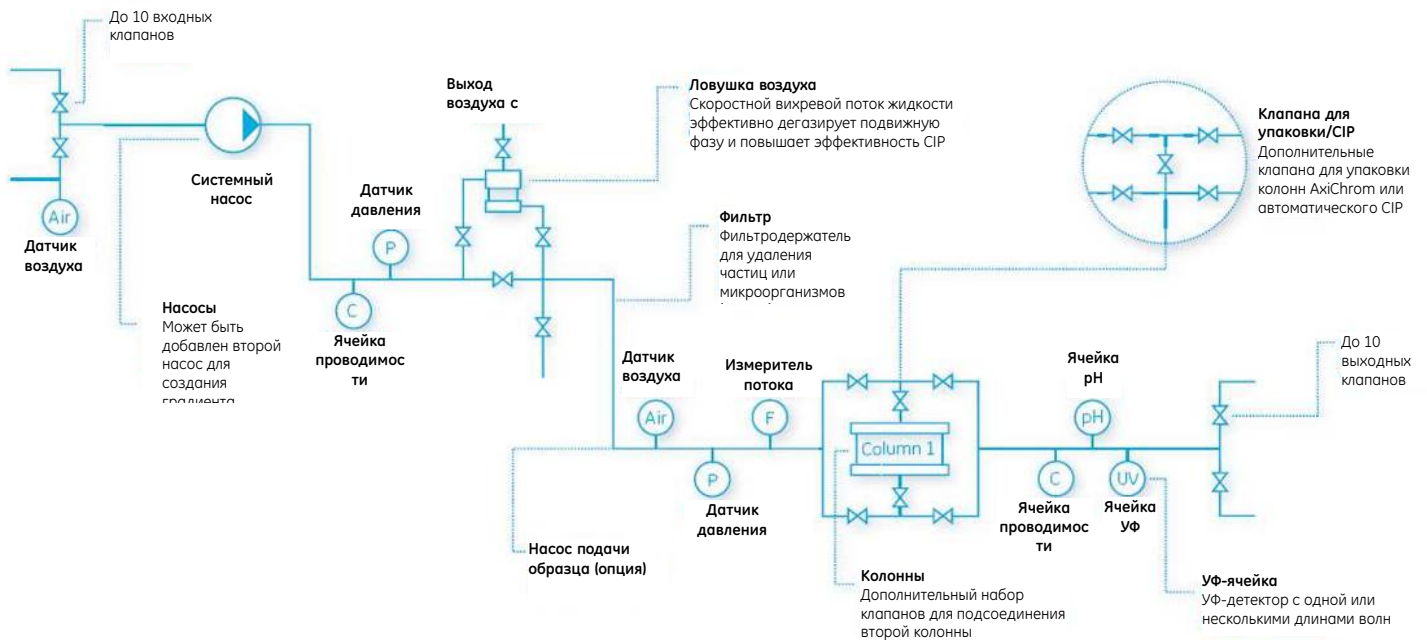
До 10 входных клапанов

Air

Датчик воздуха

Системный насос

Насосы
Может быть добавлен второй насос для создания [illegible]

Выход воздуха с

Датчик давления

P

C

Ячейка проводимости

Ловушка воздуха
Скоростной вихревой поток жидкости эффективно дегазирует подвижную фазу и повышает эффективность CIP

Фильтр
Фильтродержатель для удаления частиц или микроорганизмов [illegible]

Клапана для упаковки/CIP
Дополнительные клапана для упаковки колонн AxiChrom или автоматического CIP

Датчик воздуха

Air

Измеритель потока

F

P

Датчик давления

Column 1

Насос подачи образца (опция)

Колонны
Дополнительный набор клапанов для подсоединения второй колонны

Ячейка pH

pH

C

UV

Ячейка проводимости

Ячейка УФ

До 10 выходных клапанов

УФ-ячейка
УФ-детектор с одной или несколькими длинами волн